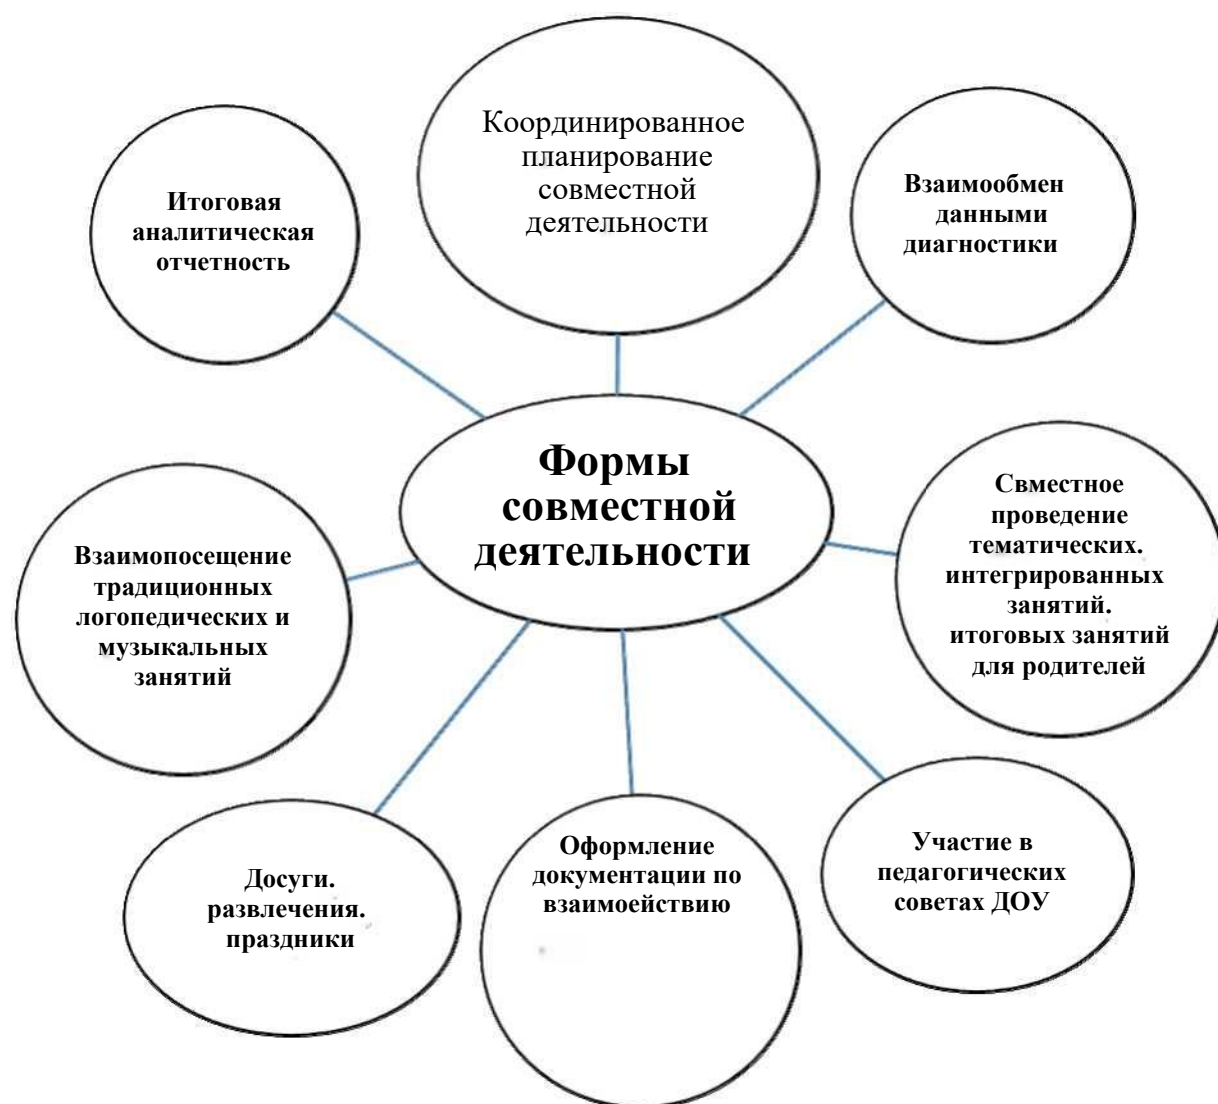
Координированное планирование совместной деятельности

Итоговая аналитическая отчетность

Взаимообмен данными диагностики

Формы совместной деятельности

Взаимопосещение традиционных логопедических и музыкальных занятий

Свместное проведение тематических. интегрированных занятий. итоговых занятий для родителей

Досуги. развлечения. праздники

Оформление документации по взаимоействию

Участие в педагогических советах ДОУ